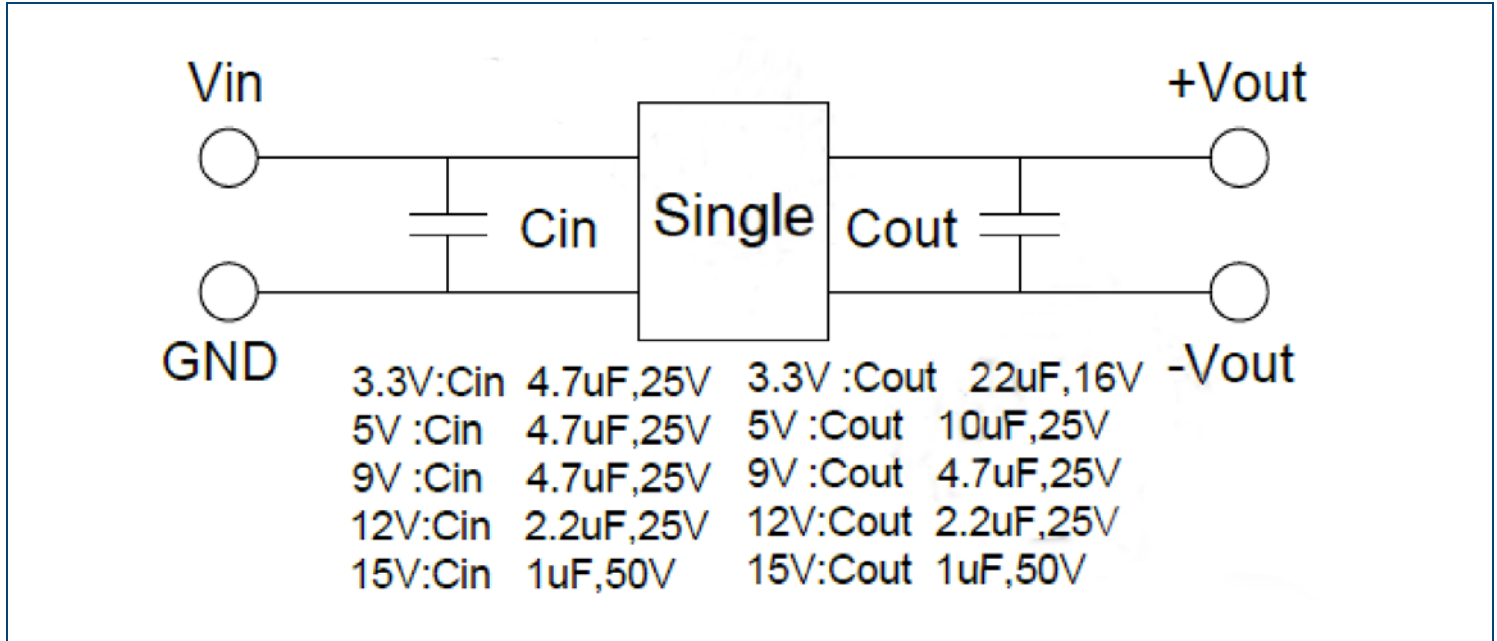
Vin

+Vout

Cin

Single

Cout

GND

-Vout

3.3V:Cin 4.7uF,25V
5V :Cin 4.7uF,25V
9V :Cin 4.7uF,25V
12V:Cin 2.2uF,25V
15V:Cin 1uF,50V

3.3V :Cout 22uF,16V
5V :Cout 10uF,25V
9V :Cout 4.7uF,25V
12V:Cout 2.2uF,25V
15V:Cout 1uF,50V